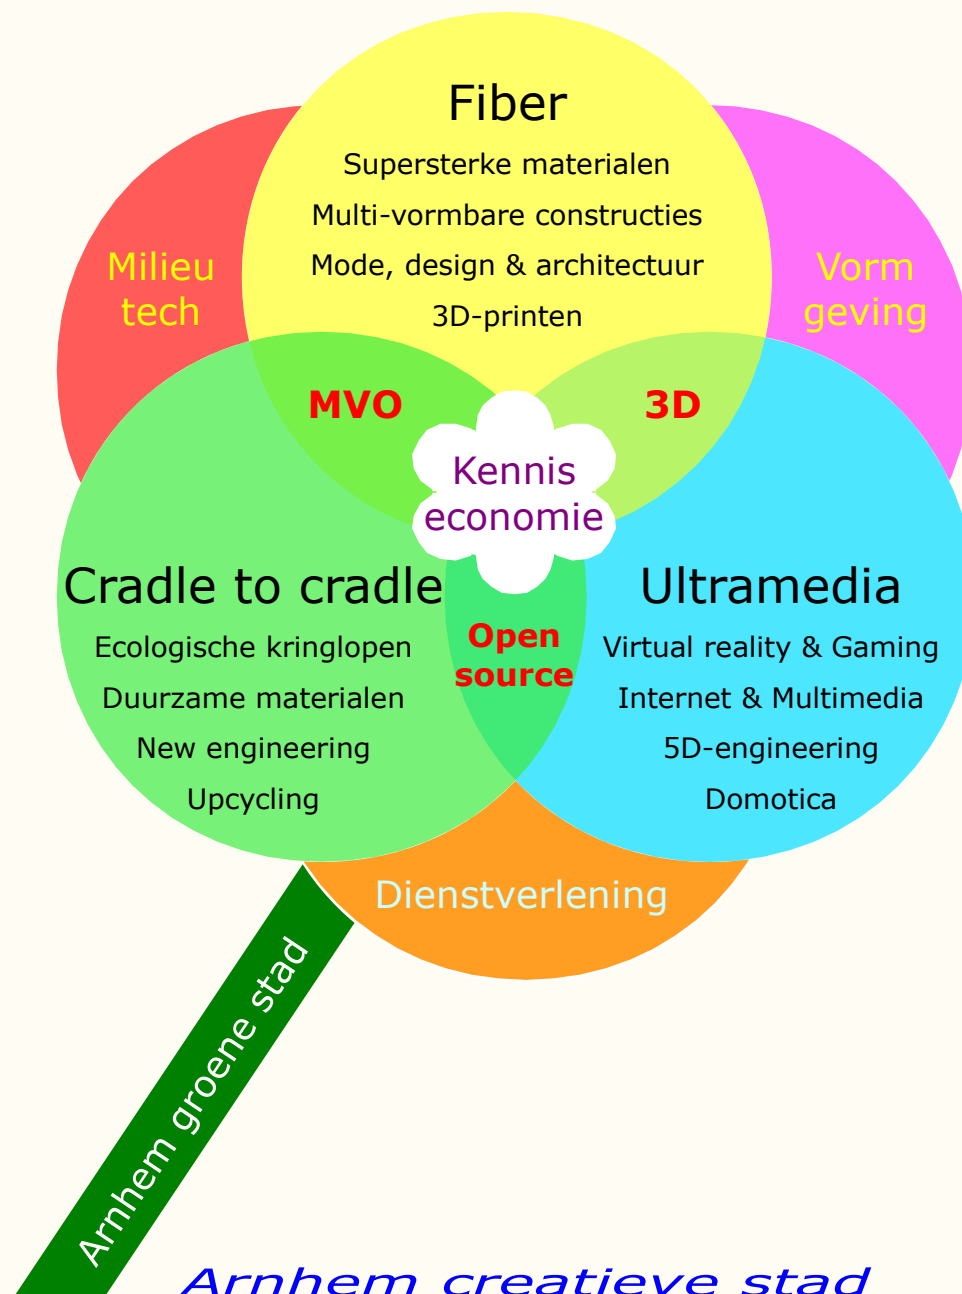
Fiber
Supersterke materialen
Multi-vormbare constructies
Mode, design & architectuur
3D-printen

Milieu tech

Vorm geving

MVO

3D

Kennis economie

Cradle to cradle
Ecologische kringlopen
Duurzame materialen
New engineering
Upcycling

Open source

Ultramedia
Virtual reality & Gaming
Internet & Multimedia
5D-engineering
Domotica

Dienstverlening

Arnhem groene stad

Arnhem creatieve stad